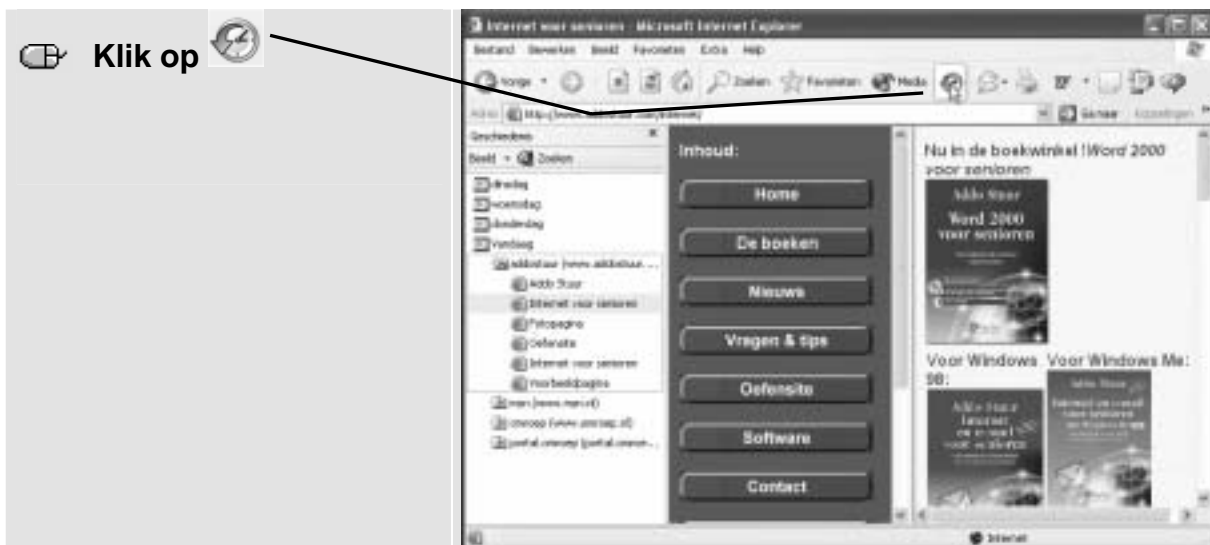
Klik op

Internet voor senioren - Microsoft Internet Explorer

Bestand Bewerken Beeld Favorieten Extra Help

Vorige Zoeken Favorieten Media

Adres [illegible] Ga naar Koppelingen

Geschiedenis

Beeld Zoeken

dinsdag
woensdag
donderdag
Vandaag
addostuur (www.addostuur...
Addo Stuur
Internet voor senioren
Fotopagina
Oefensite
Internet voor senioren
Voorbeeldpagina
msn (www.msn.nl)
oneseep (www.oneseep.nl)
portal.oneseep (portal.oneseep...

Inhoud:

Home

De boeken

Nieuws

Vragen & tips

Oefensite

Software

Contact

Nu in de boekwinkel ! Word 2000 voor senioren

Addo Stuur

Word 2000 voor senioren

Voor Windows 98:

Voor Windows Me:

Addo Stuur

Internet en e-mail voor senioren

Internet